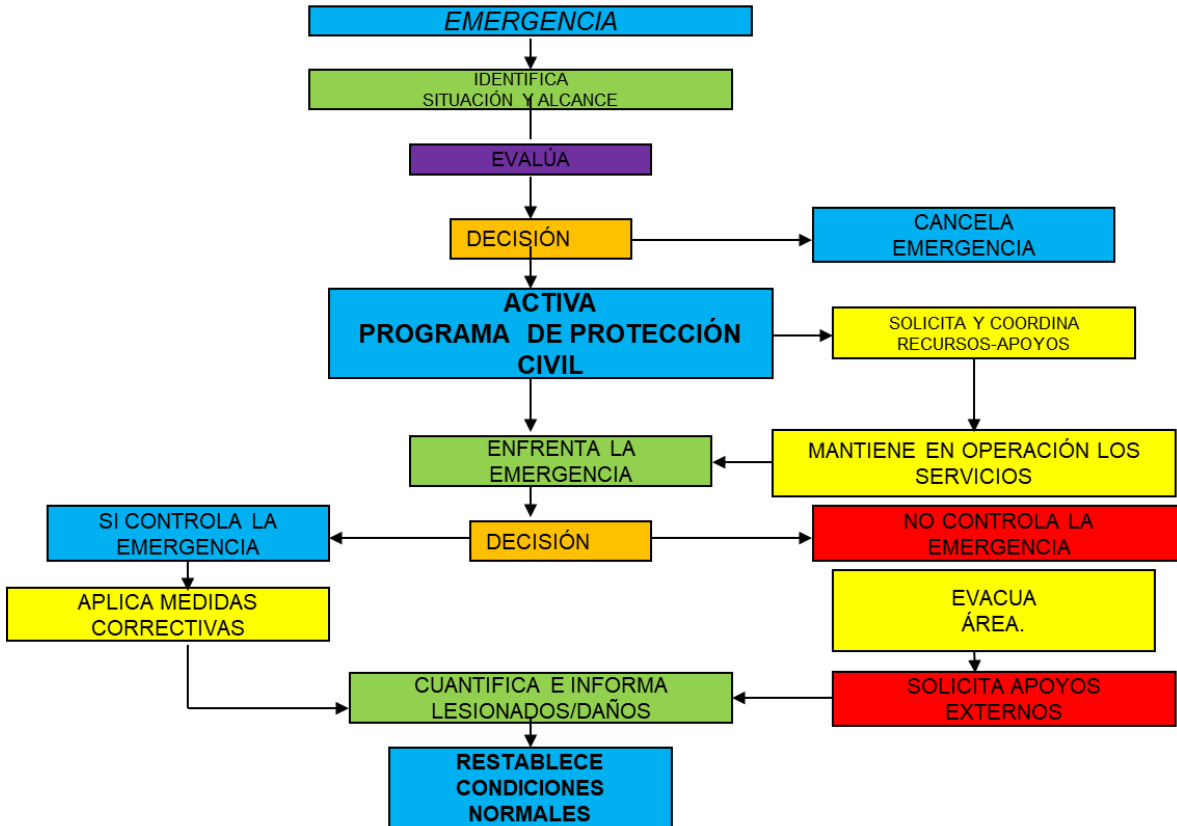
EMERGENCIA

IDENTIFICA SITUACIÓN Y ALCANCE

EVALÚA

DECISIÓN

CANCELA EMERGENCIA

ACTIVA PROGRAMA DE PROTECCIÓN CIVIL

SOLICITA Y COORDINA RECURSOS-APOYOS

ENFRENTA LA EMERGENCIA

MANTIENE EN OPERACIÓN LOS SERVICIOS

SI CONTROLA LA EMERGENCIA

DECISIÓN

NO CONTROLA LA EMERGENCIA

APLICA MEDIDAS CORRECTIVAS

EVACUA ÁREA.

CUANTIFICA E INFORMA LESIONADOS/DAÑOS

SOLICITA APOYOS EXTERNOS

RESTABLECE CONDICIONES NORMALES